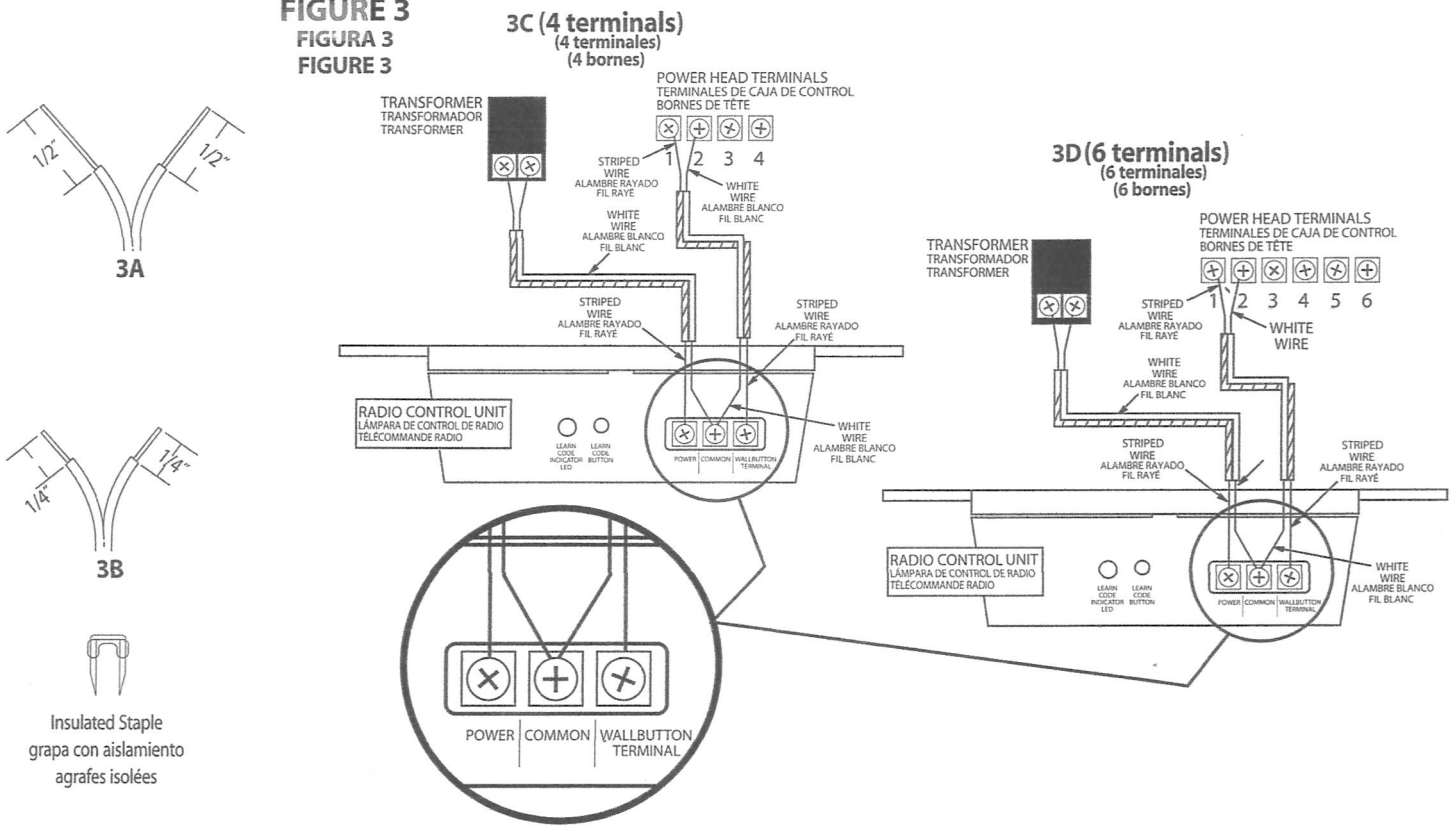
FIGURE 3
FIGURA 3
FIGURE 3

1/2"
1/2"
3A

1/4"
1/4"
3B

Insulated Staple
grapa con aislamiento
agrafes isolées

3C (4 terminals)
(4 terminales)
(4 bornes)

POWER HEAD TERMINALS
TERMINALES DE CAJA DE CONTROL
BORNES DE TÊTE

TRANSFORMER
TRANSFORMADOR
TRANSFORMER

1 2 3 4

STRIPED WIRE
ALAMBRE RAYADO
FIL RAYÉ

WHITE WIRE
ALAMBRE BLANCO
FIL BLANC

WHITE WIRE
ALAMBRE BLANCO
FIL BLANC

STRIPED WIRE
ALAMBRE RAYADO
FIL RAYÉ

STRIPED WIRE
ALAMBRE RAYADO
FIL RAYÉ

RADIO CONTROL UNIT
LÁMPARA DE CONTROL DE RADIO
TÉLÉCOMMANDE RADIO

LEARN CODE INDICATOR LED
LEARN CODE BUTTON

POWER COMMON WALLBUTTON TERMINAL

WHITE WIRE
ALAMBRE BLANCO
FIL BLANC

POWER COMMON WALLBUTTON TERMINAL

3D (6 terminals)
(6 terminales)
(6 bornes)

POWER HEAD TERMINALS
TERMINALES DE CAJA DE CONTROL
BORNES DE TÊTE

TRANSFORMER
TRANSFORMADOR
TRANSFORMER

1 2 3 4 5 6

STRIPED WIRE
ALAMBRE RAYADO
FIL RAYÉ

WHITE WIRE

WHITE WIRE
ALAMBRE BLANCO
FIL BLANC

STRIPED WIRE
ALAMBRE RAYADO
FIL RAYÉ

STRIPED WIRE
ALAMBRE RAYADO
FIL RAYÉ

RADIO CONTROL UNIT
LÁMPARA DE CONTROL DE RADIO
TÉLÉCOMMANDE RADIO

LEARN CODE INDICATOR LED
LEARN CODE BUTTON

POWER COMMON WALLBUTTON TERMINAL

WHITE WIRE
ALAMBRE BLANCO
FIL BLANC